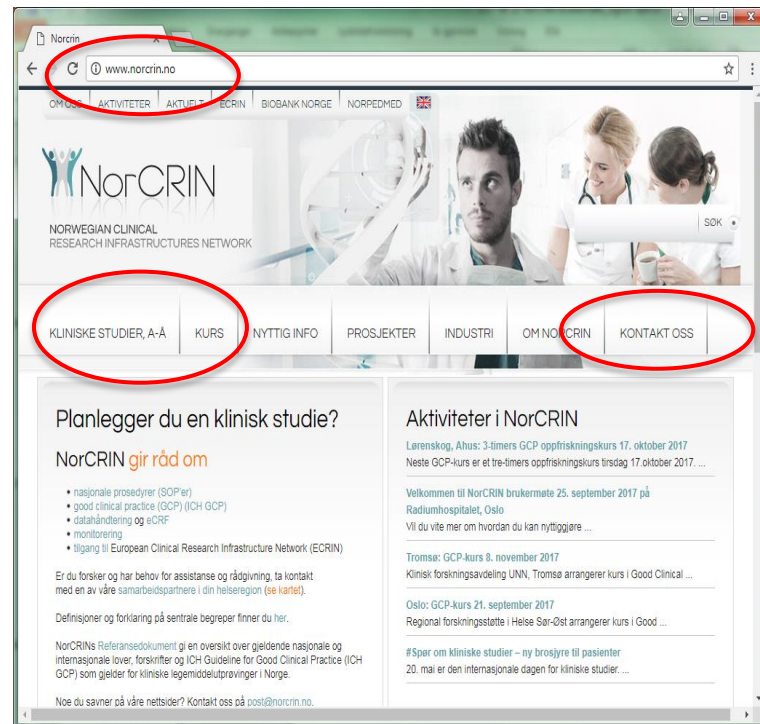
Norcrin
www.norcrin.no

OM OSS | AKTIVITETER | AKTUELT | ECRIN | BIOBANK NORGE | NORPEDMED

NorCRIN
NORWEGIAN CLINICAL
RESEARCH INFRASTRUCTURES NETWORK

SØK

KLINISKE STUDIER, A-Å | KURS | NYTTIG INFO | PROSJEKTER | INDUSTRI | OM NORCRIN | KONTAKT OSS

Planlegger du en klinisk studie?

NorCRIN gir råd om

• nasjonale prosedyrer (SOP'er)
• good clinical practice (GCP) (ICH GCP)
• datahåndtering og eCRF
• monitorering
• tilgang til European Clinical Research Infrastructure Network (ECRIN)

Er du forsker og har behov for assistanse og rådgivning, ta kontakt med en av våre samarbeidspartnere i din helseregion (se kartet).

Definisjoner og forklaring på sentrale begreper finner du her.

NorCRINs Referansedokument gi en oversikt over gjeldende nasjonale og internasjonale lover, forskrifter og ICH Guideline for Good Clinical Practice (ICH GCP) som gjelder for kliniske legemiddelutprøvinger i Norge.

Noe du savner på våre nettsider? Kontakt oss på post@norcrin.no.

Aktiviteter i NorCRIN

Lørenskog, Ahus: 3-timers GCP oppfriskningskurs 17. oktober 2017
Neste GCP-kurs er et tre-timers oppfriskningskurs tirsdag 17.oktober 2017. ...

Velkommen til NorCRIN brukermøte 25. september 2017 på Radiumhospitalet, Oslo
Vil du vite mer om hvordan du kan nyttiggjøre ...

Tromsø: GCP-kurs 8. november 2017
Klinisk forskningsavdeling UNN, Tromsø arrangerer kurs i Good Clinical ...

Oslo: GCP-kurs 21. september 2017
Regional forskningsstøtte i Helse Sør-Øst arrangerer kurs i Good ...

#Spør om kliniske studier – ny brosjyre til pasienter
20. mai er den internasjonale dagen for kliniske studier. ...